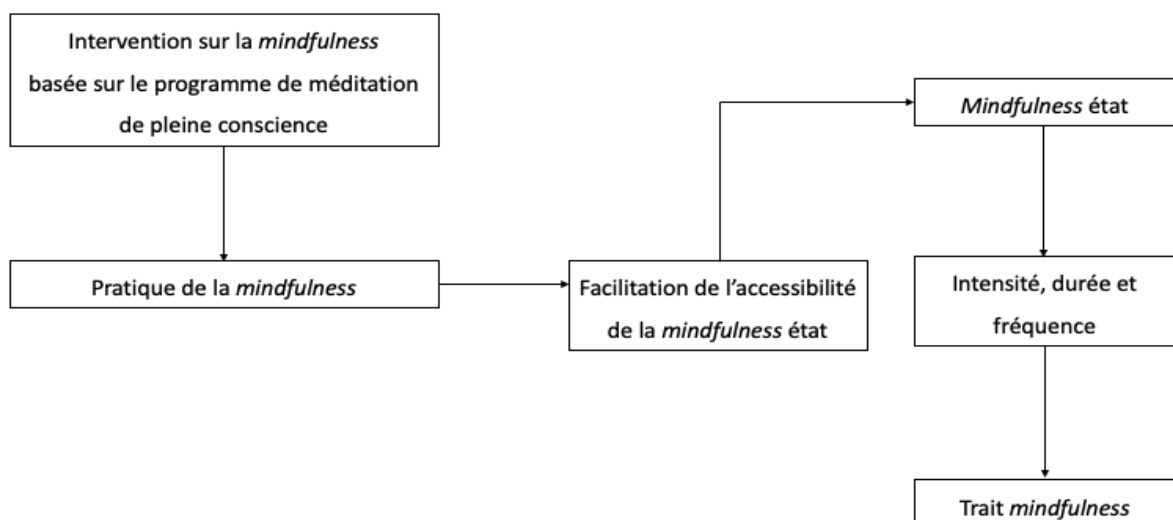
Intervention sur la mindfulness basée sur le programme de méditation de pleine conscience

Pratique de la mindfulness

Facilitation de l'accessibilité de la mindfulness état

Mindfulness état

Intensité, durée et fréquence

Trait mindfulness